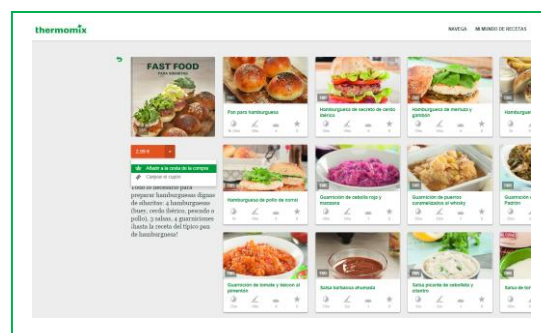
thermomix

NAVEGA   MI MUNDO DE RECETAS

FAST FOOD
PARA GOURMETS

2,99 €

Añadir a la cesta de la compra

Canjear el cupón

Todo lo necesario para preparar hamburguesas dignas de chuparse los dedos: 4 hamburguesas (buey, cerdo ibérico, pescado o pollo), 3 salsas, 4 guarniciones ¡hasta la receta del típico pan de hamburguesa!

Pan para hamburguesa

Hamburguesa de secreto de cerdo ibérico

Hamburguesa de merluza y gambas

Hamburgue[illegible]

Hamburguesa de pollo de corral

Guarnición de cebolla roja y manzana

Guarnición de puerros caramelizados al whisky

Guarnición de Pastrami

Guarnición de tomate y tocino al pimentón

Salsa barbacoa ahumada

Salsa picante de sebollino y cilantro

Salsa de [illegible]